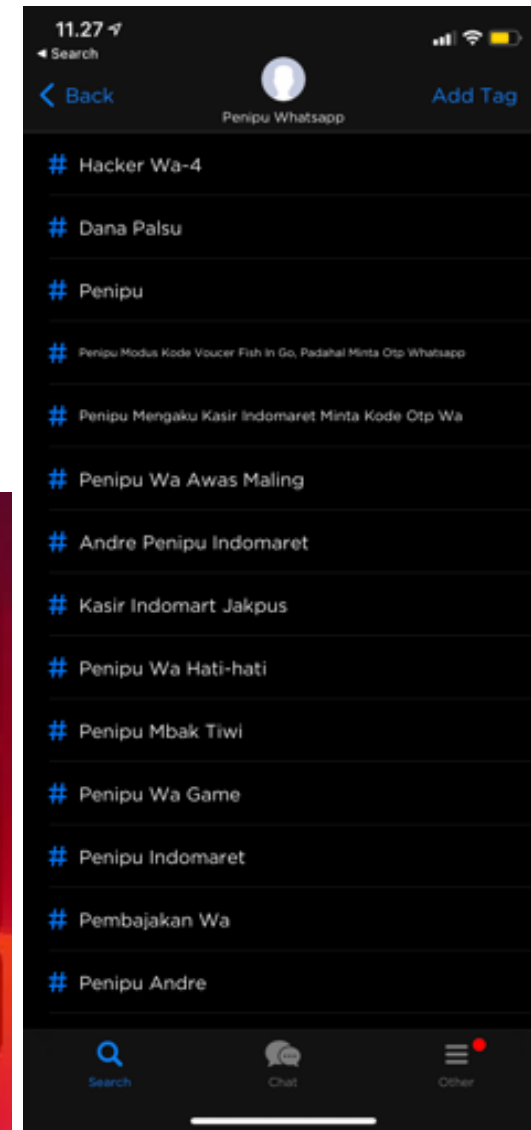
11.27
◂ Search

Back
Penipu Whatsapp
Add Tag

# Hacker Wa-4
# Dana Palsu
# Penipu
# Penipu Modus Kode Voucer Fish In Go, Padahal Minta Otp Whatsapp
# Penipu Mengaku Kasir Indomaret Minta Kode Otp Wa
# Penipu Wa Awas Maling
# Andre Penipu Indomaret
# Kasir Indomart Jakpus
# Penipu Wa Hati-hati
# Penipu Mbak Tiwi
# Penipu Wa Game
# Penipu Indomaret
# Pembajakan Wa
# Penipu Andre

Search
Chat
Other